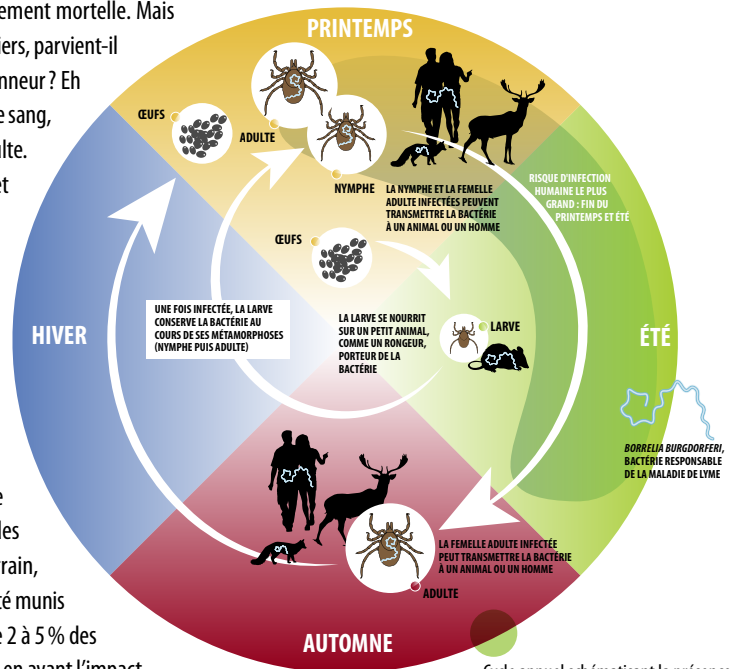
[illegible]ement mortelle. Mais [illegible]iers, parvient-il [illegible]nneur ? Eh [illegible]e sang, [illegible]lte. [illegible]et

PRINTEMPS

ŒUFS

ADULTE

NYMPHE

LA NYMPHE ET LA FEMELLE ADULTE INFECTÉES PEUVENT TRANSMETTRE LA BACTÉRIE À UN ANIMAL OU UN HOMME

RISQUE D'INFECTION HUMAINE LE PLUS GRAND : FIN DU PRINTEMPS ET ÉTÉ

ŒUFS

HIVER

UNE FOIS INFECTÉE, LA LARVE CONSERVE LA BACTÉRIE AU COURS DE SES MÉTAMORPHOSES (NYMPHE PUIS ADULTE)

LA LARVE SE NOURRIT SUR UN PETIT ANIMAL, COMME UN RONGEUR, PORTEUR DE LA BACTÉRIE

LARVE

ÉTÉ

BORRELIA BURGDORFERI, BACTÉRIE RESPONSABLE DE LA MALADIE DE LYME

LA FEMELLE ADULTE INFECTÉE PEUT TRANSMETTRE LA BACTÉRIE À UN ANIMAL OU UN HOMME

ADULTE

AUTOMNE

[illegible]e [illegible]les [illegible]rain, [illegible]té munis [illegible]e 2 à 5 % des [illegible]en avant l'impact

Cycle annuel schématisant la présence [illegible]